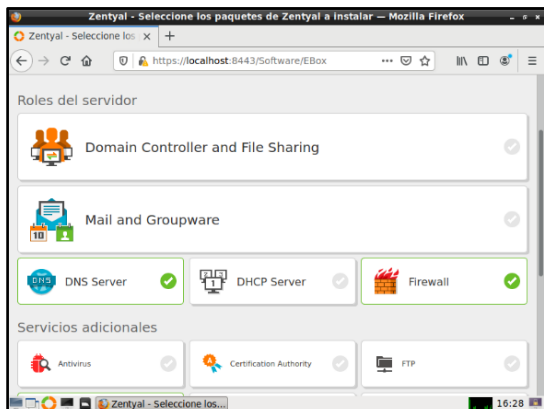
Zentyal - Seleccione los paquetes de Zentyal a instalar — Mozilla Firefox

Zentyal - Seleccione los ×

https://localhost:8443/Software/EBox

Roles del servidor

Domain Controller and File Sharing

Mail and Groupware

DNS Server

DHCP Server

Firewall

Servicios adicionales

Antivirus

Certification Authority

FTP

Zentyal - Seleccione los...

16:28